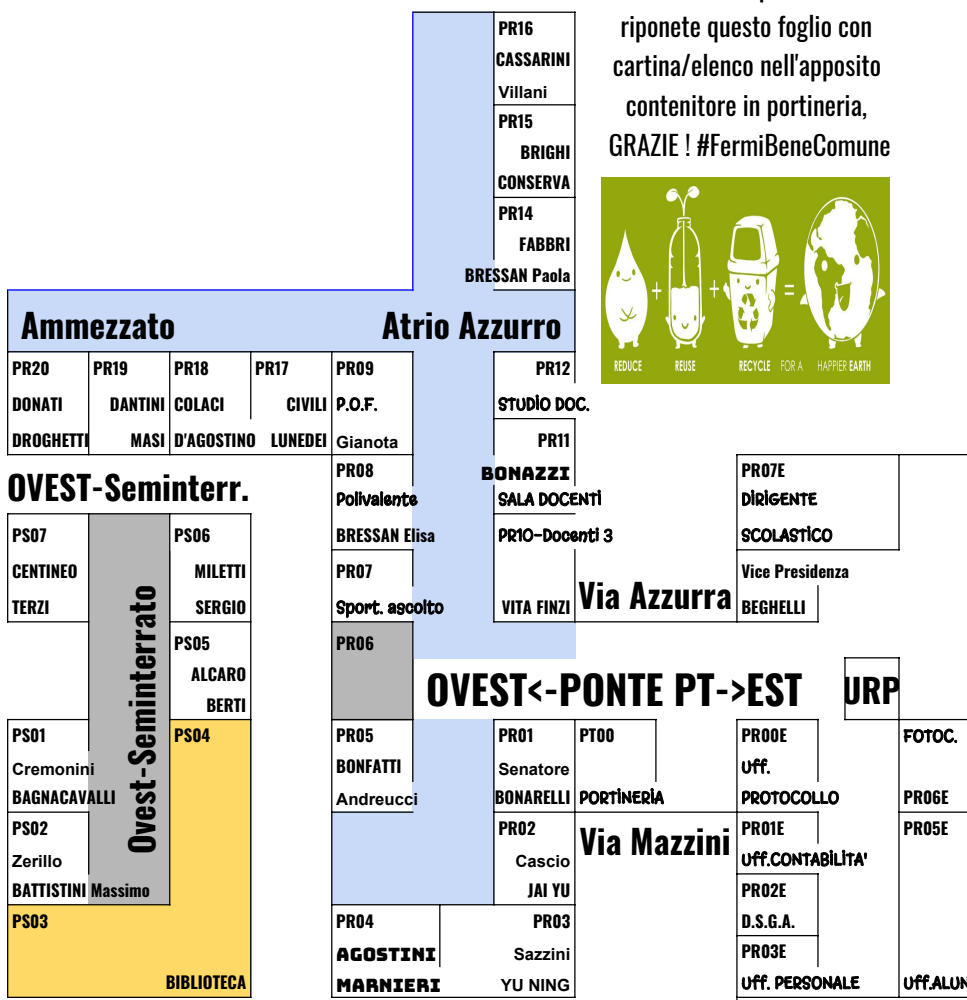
riponete questo foglio con cartina/elenco nell'apposito contenitore in portineria, GRAZIE ! #FermiBeneComune

REDUCE + REUSE + RECYCLE FOR A HAPPIER EARTH

PR16
CASSARINI
Villani

PR15
BRIGHI
CONSERVA

PR14
FABBRI
BRESSAN Paola

Ammezzato

Atrio Azzurro

PR20
DONATI
DROGHETTI

PR19
DANTINI
MASI

PR18
COLACI
D'AGOSTINO

PR17
CIVILI
LUNEDEI

PR09
P.O.F.
Gianota

PR12
STUDIO DOC.

PR11
BONAZZI

OVEST-Seminterr.

PR08
Polivalente
BRESSAN Elisa

SALA DOCENTI
PR10-Docenti 3

PR07E
DIRIGENTE
SCOLASTICO
Vice Presidenza
BEGHELLI

PS07
CENTINEO
TERZI

Ovest-Seminterrato

PS06
MILETTI
SERGIO

PR07
Sport. ascolto

VITA FINZI

Via Azzurra

PS05
ALCARO
BERTI

PR06

OVEST<-PONTE PT->EST

URP

PS01
Cremonini
BAGNACAVALLI

PS04

PR05
BONFATTI
Andreucci

PR01
Senatore
BONARELLI

PT00
PORTINERIA

PR00E
Uff.
PROTOCOLLO

FOTOC.

PR06E

PS02
Zerillo
BATTISTINI Massimo

PR02
Cascio
JAI YU

Via Mazzini

PR01E
Uff.CONTABILITA'

PR05E

PR02E
D.S.G.A.

PS03
BIBLIOTECA

PR04
AGOSTINI
MARNIERI

PR03
Sazzini
YU NING

PR03E
Uff. PERSONALE

Uff.ALUN